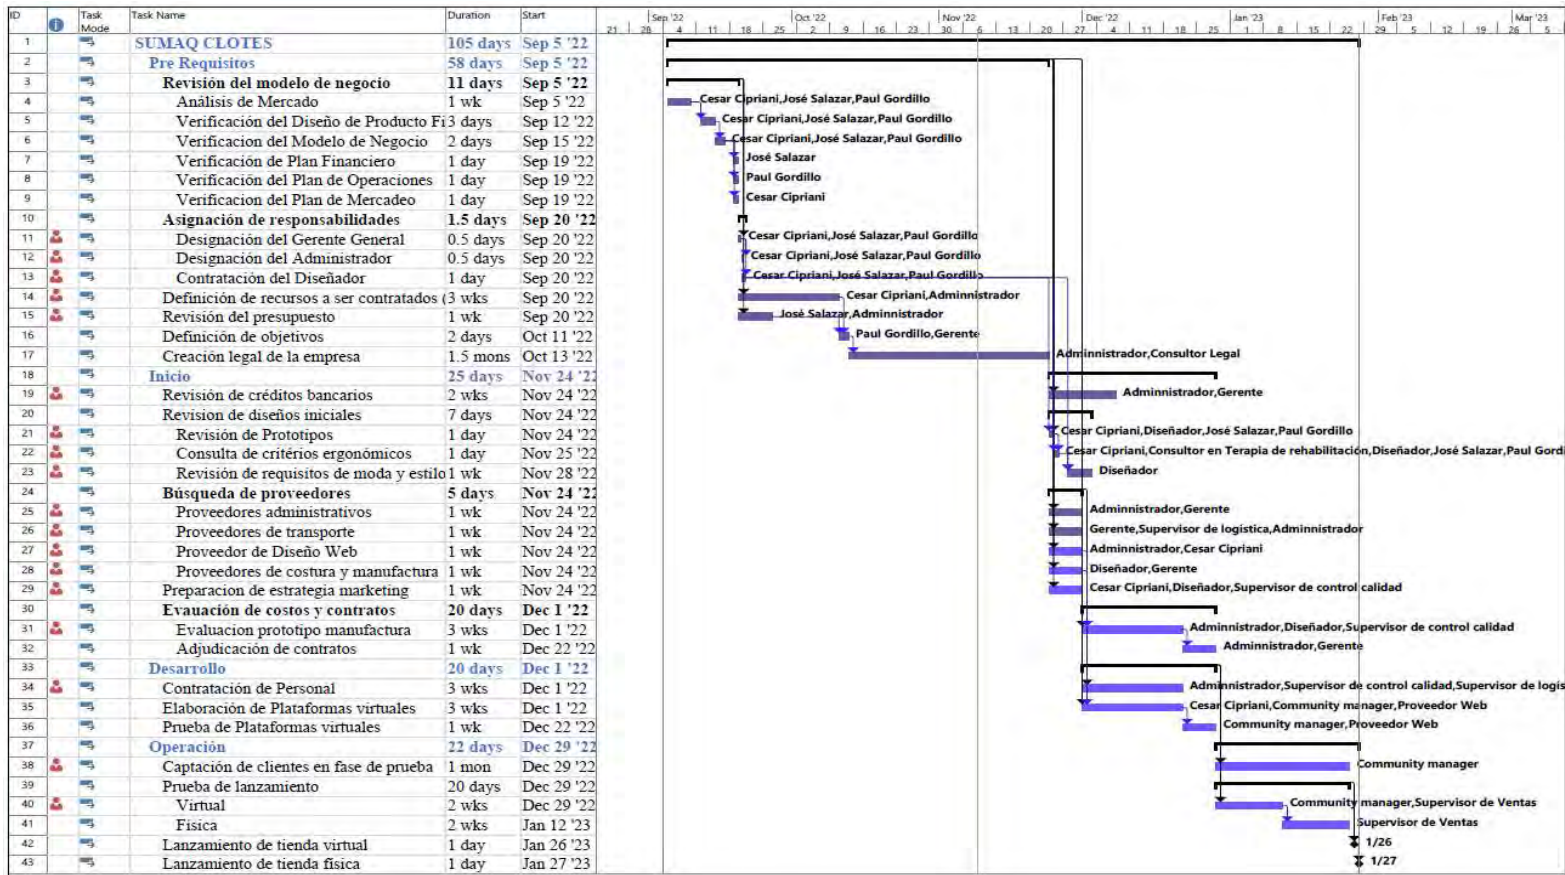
| ID | | Task Mode | Task Name | Duration | Start |
|---|---|---|---|---|---|
| 1 | | | SUMAQ CLOTES | 105 days | Sep 5 '22 |
| 2 | | | Pre Requisitos | 58 days | Sep 5 '22 |
| 3 | | | Revisión del modelo de negocio | 11 days | Sep 5 '22 |
| 4 | | | Análisis de Mercado | 1 wk | Sep 5 '22 |
| 5 | | | Verificación del Diseño de Producto Fi | 3 days | Sep 12 '22 |
| 6 | | | Verificacion del Modelo de Negocio | 2 days | Sep 15 '22 |
| 7 | | | Verificación de Plan Financiero | 1 day | Sep 19 '22 |
| 8 | | | Verificación del Plan de Operaciones | 1 day | Sep 19 '22 |
| 9 | | | Verificación del Plan de Mercadeo | 1 day | Sep 19 '22 |
| 10 | | | Asignación de responsabilidades | 1.5 days | Sep 20 '22 |
| 11 | | | Designación del Gerente General | 0.5 days | Sep 20 '22 |
| 12 | | | Designación del Administrador | 0.5 days | Sep 20 '22 |
| 13 | | | Contratación del Diseñador | 1 day | Sep 20 '22 |
| 14 | | | Definición de recursos a ser contratados ( | 3 wks | Sep 20 '22 |
| 15 | | | Revisión del presupuesto | 1 wk | Sep 20 '22 |
| 16 | | | Definición de objetivos | 2 days | Oct 11 '22 |
| 17 | | | Creación legal de la empresa | 1.5 mons | Oct 13 '22 |
| 18 | | | Inicio | 25 days | Nov 24 '22 |
| 19 | | | Revisión de créditos bancarios | 2 wks | Nov 24 '22 |
| 20 | | | Revision de diseños iniciales | 7 days | Nov 24 '22 |
| 21 | | | Revisión de Prototipos | 1 day | Nov 24 '22 |
| 22 | | | Consulta de critérios ergonómicos | 1 day | Nov 25 '22 |
| 23 | | | Revisión de requisitos de moda y estilo | 1 wk | Nov 28 '22 |
| 24 | | | Búsqueda de proveedores | 5 days | Nov 24 '22 |
| 25 | | | Proveedores administrativos | 1 wk | Nov 24 '22 |
| 26 | | | Proveedores de transporte | 1 wk | Nov 24 '22 |
| 27 | | | Proveedor de Diseño Web | 1 wk | Nov 24 '22 |
| 28 | | | Proveedores de costura y manufactura | 1 wk | Nov 24 '22 |
| 29 | | | Preparacion de estrategia marketing | 1 wk | Nov 24 '22 |
| 30 | | | Evauación de costos y contratos | 20 days | Dec 1 '22 |
| 31 | | | Evaluacion prototipo manufactura | 3 wks | Dec 1 '22 |
| 32 | | | Adjudicación de contratos | 1 wk | Dec 22 '22 |
| 33 | | | Desarrollo | 20 days | Dec 1 '22 |
| 34 | | | Contratación de Personal | 3 wks | Dec 1 '22 |
| 35 | | | Elaboración de Plataformas virtuales | 3 wks | Dec 1 '22 |
| 36 | | | Prueba de Plataformas virtuales | 1 wk | Dec 22 '22 |
| 37 | | | Operación | 22 days | Dec 29 '22 |
| 38 | | | Captación de clientes en fase de prueba | 1 mon | Dec 29 '22 |
| 39 | | | Prueba de lanzamiento | 20 days | Dec 29 '22 |
| 40 | | | Virtual | 2 wks | Dec 29 '22 |
| 41 | | | Fisica | 2 wks | Jan 12 '23 |
| 42 | | | Lanzamiento de tienda virtual | 1 day | Jan 26 '23 |
| 43 | | | Lanzamiento de tienda física | 1 day | Jan 27 '23 |

Sep '22 Oct '22 Nov '22 Dec '22 Jan '23 Feb '23 Mar '23
21 28 4 11 18 25 2 9 16 23 30 6 13 20 27 4 11 18 25 1 8 15 22 29 5 12 19 26 5

Cesar Cipriani,José Salazar,Paul Gordillo
Cesar Cipriani,José Salazar,Paul Gordillo
Cesar Cipriani,José Salazar,Paul Gordillo
José Salazar
Paul Gordillo
Cesar Cipriani
Cesar Cipriani,José Salazar,Paul Gordillo
Cesar Cipriani,José Salazar,Paul Gordillo
Cesar Cipriani,José Salazar,Paul Gordillo
Cesar Cipriani,Adminnistrador
José Salazar,Adminnistrador
Paul Gordillo,Gerente
Adminnistrador,Consultor Legal
Adminnistrador,Gerente
Cesar Cipriani,Diseñador,José Salazar,Paul Gordillo
Cesar Cipriani,Consultor en Terapia de rehabilitación,Diseñador,José Salazar,Paul Gordi
Diseñador
Adminnistrador,Gerente
Gerente,Supervisor de logística,Adminnistrador
Adminnistrador,Cesar Cipriani
Diseñador,Gerente
Cesar Cipriani,Diseñador,Supervisor de control calidad
Adminnistrador,Diseñador,Supervisor de control calidad
Adminnistrador,Gerente
Adminnistrador,Supervisor de control calidad,Supervisor de logís
Cesar Cipriani,Community manager,Proveedor Web
Community manager,Proveedor Web
Community manager
Community manager,Supervisor de Ventas
Supervisor de Ventas
1/26
1/27